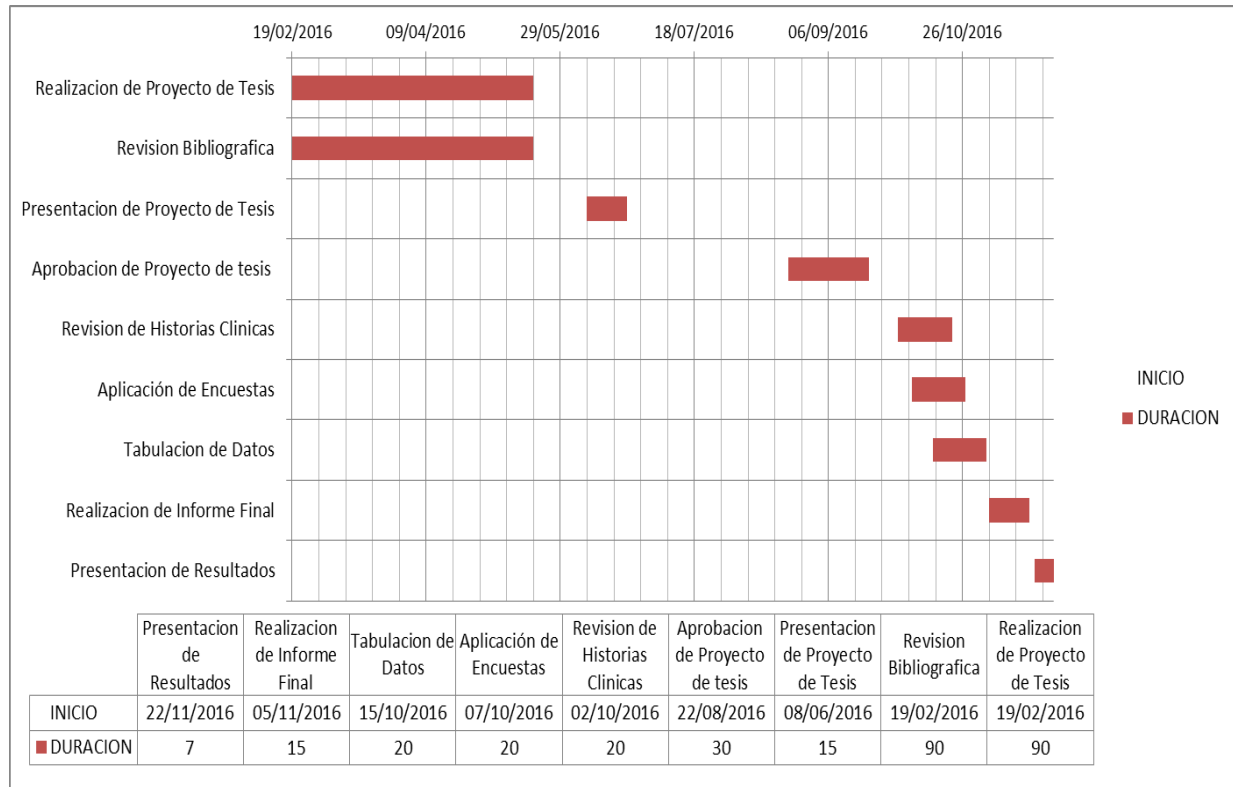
19/02/2016 09/04/2016 29/05/2016 18/07/2016 06/09/2016 26/10/2016

Realizacion de Proyecto de Tesis
Revision Bibliografica
Presentacion de Proyecto de Tesis
Aprobacion de Proyecto de tesis
Revision de Historias Clinicas
Aplicación de Encuestas
Tabulacion de Datos
Realizacion de Informe Final
Presentacion de Resultados

INICIO
DURACION

| | Presentacion de Resultados | Realizacion de Informe Final | Tabulacion de Datos | Aplicación de Encuestas | Revision de Historias Clinicas | Aprobacion de Proyecto de tesis | Presentacion de Proyecto de Tesis | Revision Bibliografica | Realizacion de Proyecto de Tesis |
|---|---|---|---|---|---|---|---|---|---|
| INICIO | 22/11/2016 | 05/11/2016 | 15/10/2016 | 07/10/2016 | 02/10/2016 | 22/08/2016 | 08/06/2016 | 19/02/2016 | 19/02/2016 |
| DURACION | 7 | 15 | 20 | 20 | 20 | 30 | 15 | 90 | 90 |